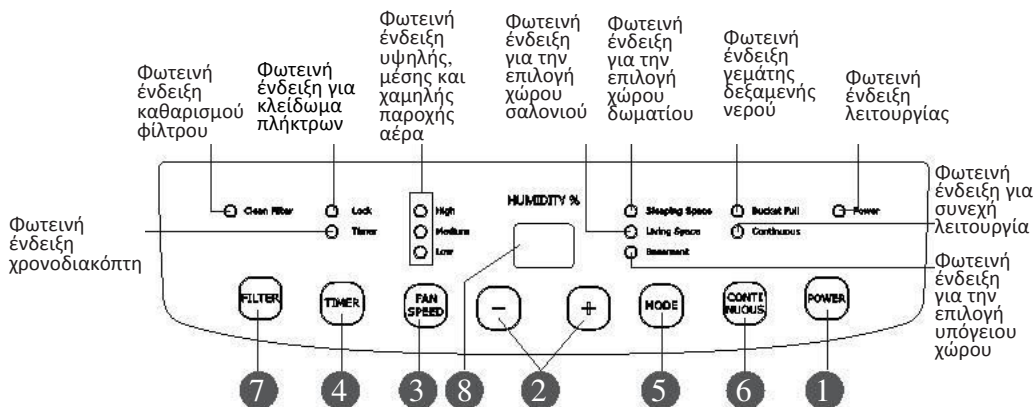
Φωτεινή ένδειξη καθαρισμού φίλτρου

Φωτεινή ένδειξη για κλείδωμα πλήκτρων

Φωτεινή ένδειξη υψηλής, μέσης και χαμηλής παροχής αέρα

Φωτεινή ένδειξη για την επιλογή χώρου σαλονιού

Φωτεινή ένδειξη για την επιλογή χώρου δωματίου

Φωτεινή ένδειξη γεμάτης δεξαμενής νερού

Φωτεινή ένδειξη λειτουργίας

Φωτεινή ένδειξη για συνεχή λειτουργία

Φωτεινή ένδειξη χρονοδιακόπτη

Φωτεινή ένδειξη για την επιλογή υπόγειου χώρου

Clean Filter
Lock
Timer
High
Medium
Low
HUMIDITY %
Sleeping Space
Living Space
Basement
Bucket Full
Continuous
Power

FILTER
TIMER
FAN SPEED
−
+
MODE
CONTI NUOUS
POWER

7
4
3
8
2
5
6
1